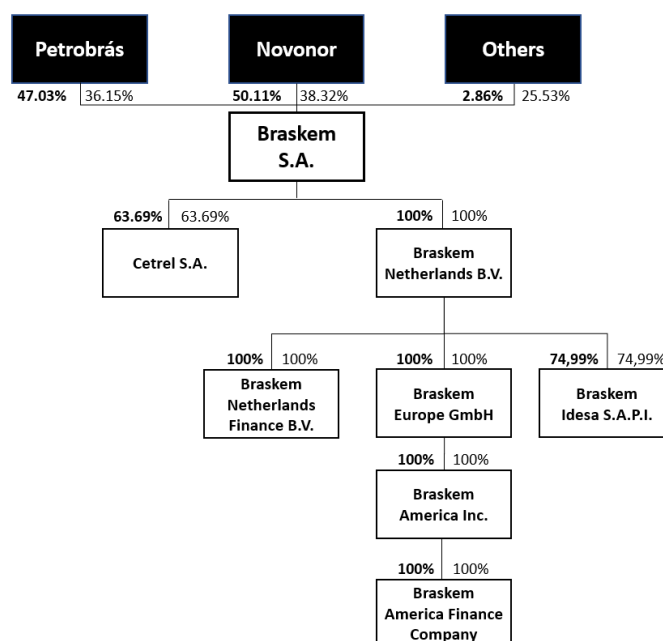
Petrobrás

Novonor

Others

**47.03%** 36.15%

**50.11%** 38.32%

**2.86%** 25.53%

Braskem S.A.

**63.69%** 63.69%

**100%** 100%

Cetrel S.A.

Braskem Netherlands B.V.

**100%** 100%

**100%** 100%

**74,99%** 74,99%

Braskem Netherlands Finance B.V.

Braskem Europe GmbH

Braskem Idesa S.A.P.I.

**100%** 100%

Braskem America Inc.

**100%** 100%

Braskem America Finance Company